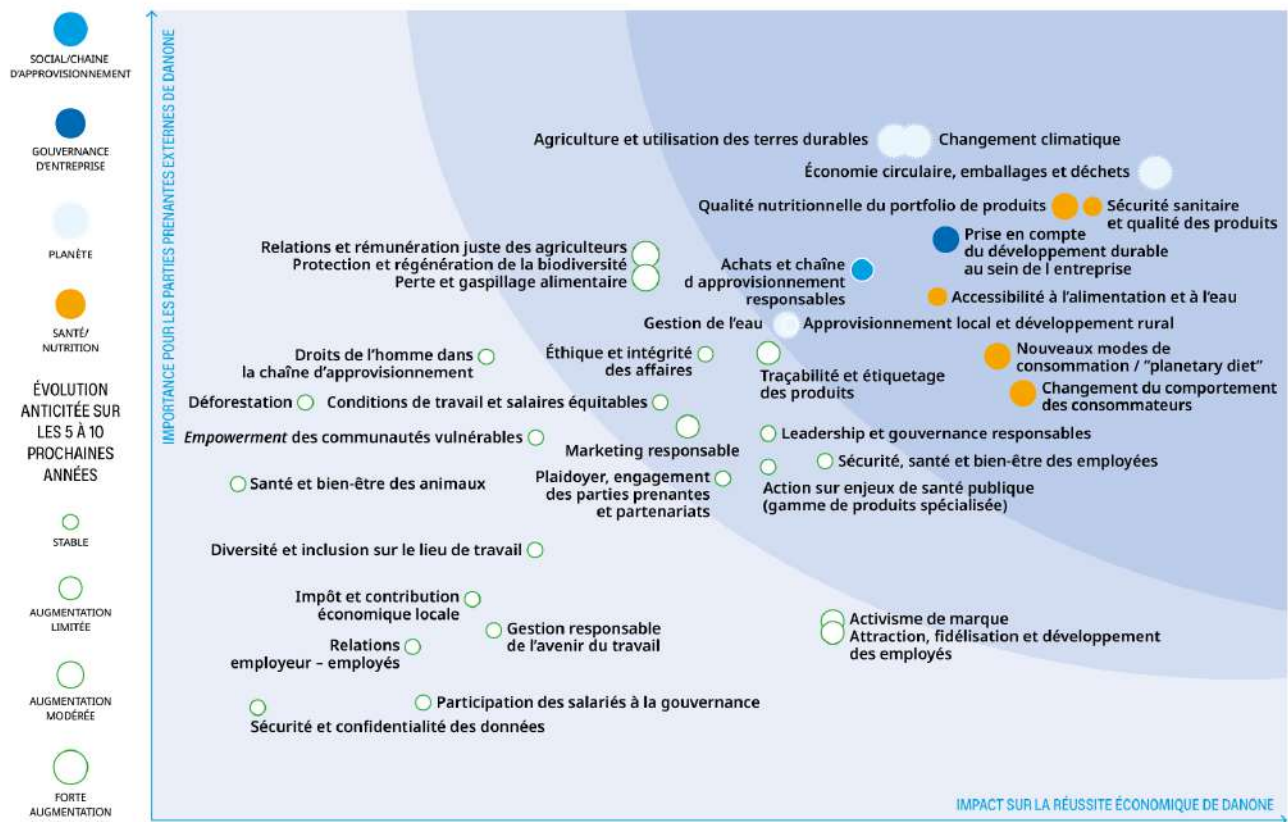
SOCIAL/CHAINE D'APPROVISIONNEMENT

GOUVERNANCE D'ENTREPRISE

PLANÈTE

SANTÉ/ NUTRITION

ÉVOLUTION ANTICITÉE SUR LES 5 À 10 PROCHAINES ANNÉES

STABLE

AUGMENTATION LIMITÉE

AUGMENTATION MODÉRÉE

FORTE AUGMENTATION

IMPORTANCE POUR LES PARTIES PRENANTES EXTERNES DE DANONE

Agriculture et utilisation des terres durables

Changement climatique

Économie circulaire, emballages et déchets

Qualité nutritionnelle du portfolio de produits

Sécurité sanitaire et qualité des produits

Relations et rémunération juste des agriculteurs

Protection et régénération de la biodiversité

Perte et gaspillage alimentaire

Achats et chaîne d approvisionnement responsables

Prise en compte du développement durable au sein de l entreprise

Accessibilité à l'alimentation et à l'eau

Gestion de l'eau

Approvisionnement local et développement rural

Droits de l'homme dans la chaîne d'approvisionnement

Éthique et intégrité des affaires

Traçabilité et étiquetage des produits

Nouveaux modes de consommation / "planetary diet"

Changement du comportement des consommateurs

Déforestation

Conditions de travail et salaires équitables

Empowerment des communautés vulnérables

Marketing responsable

Leadership et gouvernance responsables

Santé et bien-être des animaux

Plaidoyer, engagement des parties prenantes et partenariats

Sécurité, santé et bien-être des employées

Action sur enjeux de santé publique (gamme de produits spécialisée)

Diversité et inclusion sur le lieu de travail

Impôt et contribution économique locale

Gestion responsable de l'avenir du travail

Activisme de marque

Attraction, fidélisation et développement des employés

Relations employeur – employés

Participation des salariés à la gouvernance

Sécurité et confidentialité des données

IMPACT SUR LA RÉUSSITE ÉCONOMIQUE DE DANONE